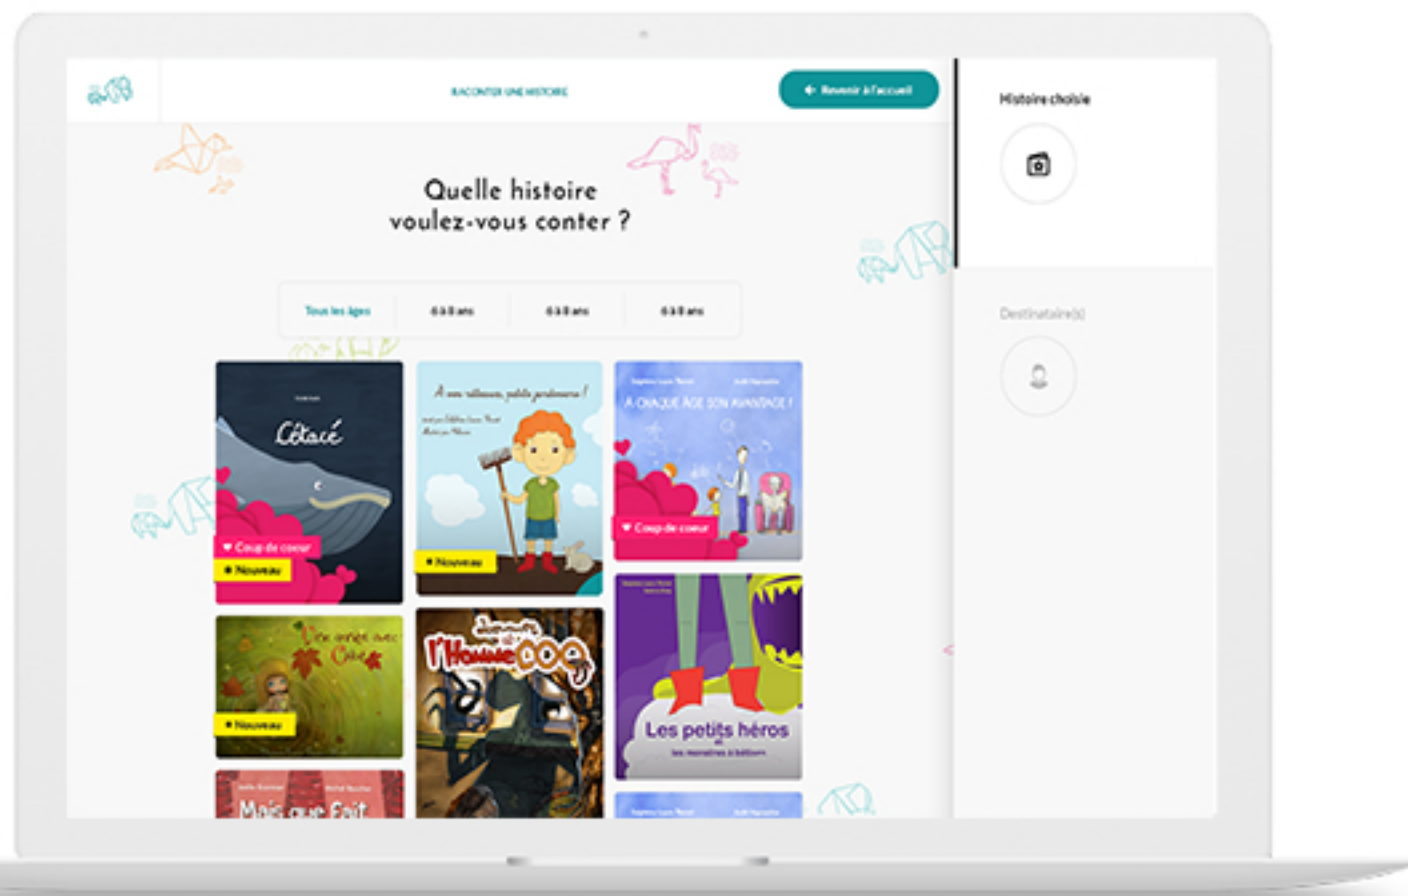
RACONTER UNE HISTOIRE

Revenir à l'accueil

Histoire choisie

Quelle histoire voulez-vous conter ?

Tous les âges

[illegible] ans

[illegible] ans

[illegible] ans

Destinataire(s)

Cétacé

Coup de coeur

Nouveau

À vos râteaux, petits jardiniers !

Nouveau

À CHAQUE ÂGE SON AVANTAGE !

Coup de coeur

Une année avec Chloé

Nouveau

l'Homme DOG

Les petits héros

Mais que fait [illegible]